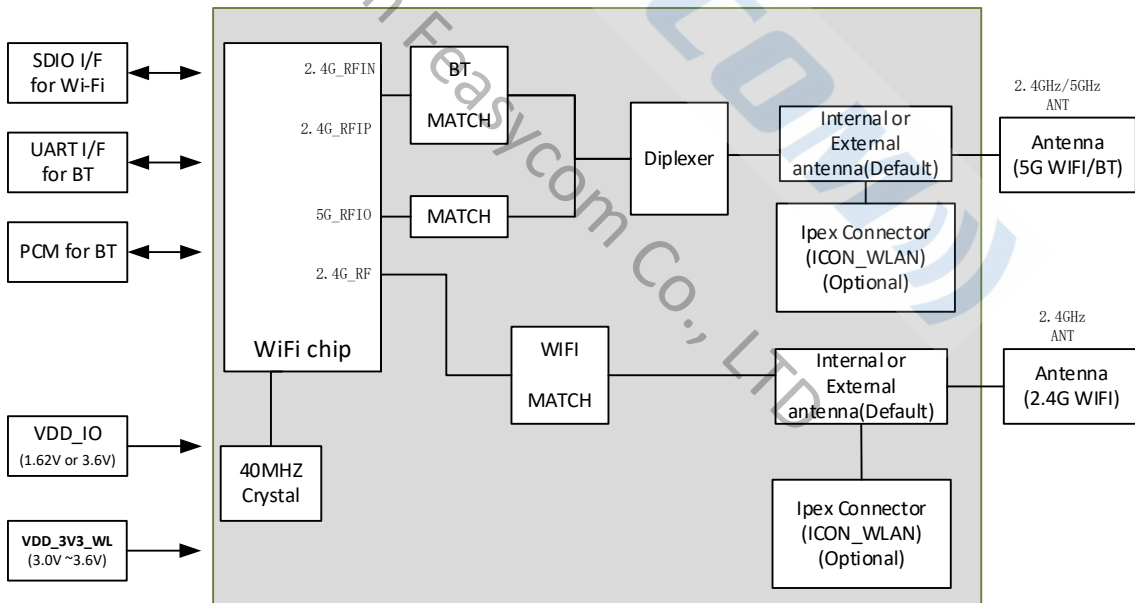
SDIO I/F for Wi-Fi

UART I/F for BT

PCM for BT

VDD_IO (1.62V or 3.6V)

VDD_3V3_WL (3.0V ~3.6V)

2.4G_RFIN

2.4G_RFIP

5G_RFIO

2.4G_RF

WiFi chip

40MHZ Crystal

BT MATCH

MATCH

WIFI MATCH

Diplexer

Internal or External antenna(Default)

Ipex Connector (ICON_WLAN) (Optional)

2.4GHz/5GHz ANT

Antenna (5G WIFI/BT)

Internal or External antenna(Default)

Ipex Connector (ICON_WLAN) (Optional)

2.4GHz ANT

Antenna (2.4G WIFI)

n Feasycom Co., LTD